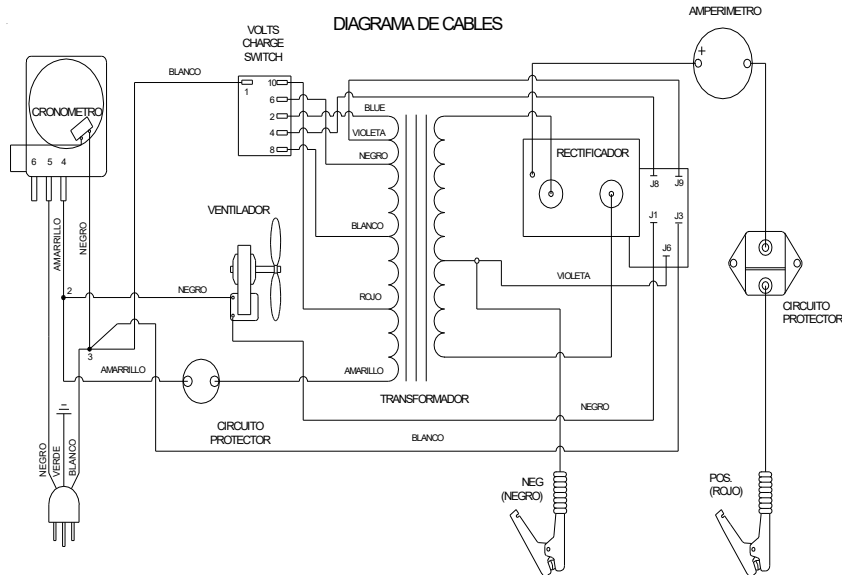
DIAGRAMA DE CABLES

VOLTS CHARGE SWITCH

AMPERIMETRO

+

CRONOMETRO

6 5 4

BLANCO

1

10

6

2

4

8

BLUE

VIOLETA

NEGRO

BLANCO

ROJO

AMARILLO

RECTIFICADOR

J8

J9

J1

J3

J6

VIOLETA

VENTILADOR

AMARILLO

NEGRO

2

NEGRO

3

AMARRILLO

TRANSFORMADOR

NEGRO

CIRCUITO PROTECTOR

BLANCO

CIRCUITO PROTECTOR

NEGRO

VERDE

BLANCO

NEG (NEGRO)

POS. (ROJO)